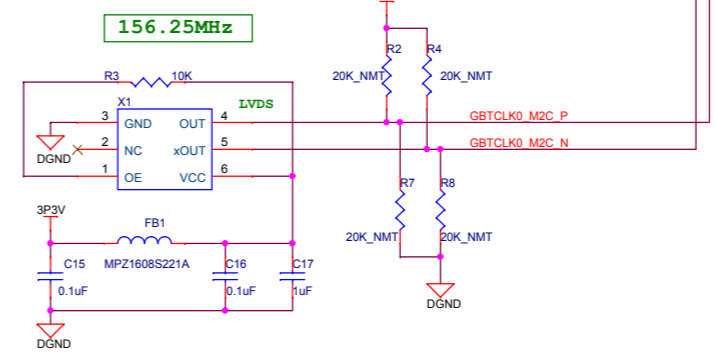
156.25MHz

R3 10K

X1

LVDS

3 GND OUT 4

2 NC xOUT 5

1 OE VCC 6

DGND

3P3V

FB1

MPZ1608S221A

C15 0.1uF

C16 0.1uF

C17 1uF

DGND

R2 20K_NMT

R4 20K_NMT

GBTCLK0_M2C_P

GBTCLK0_M2C_N

R7 20K_NMT

R8 20K_NMT

DGND